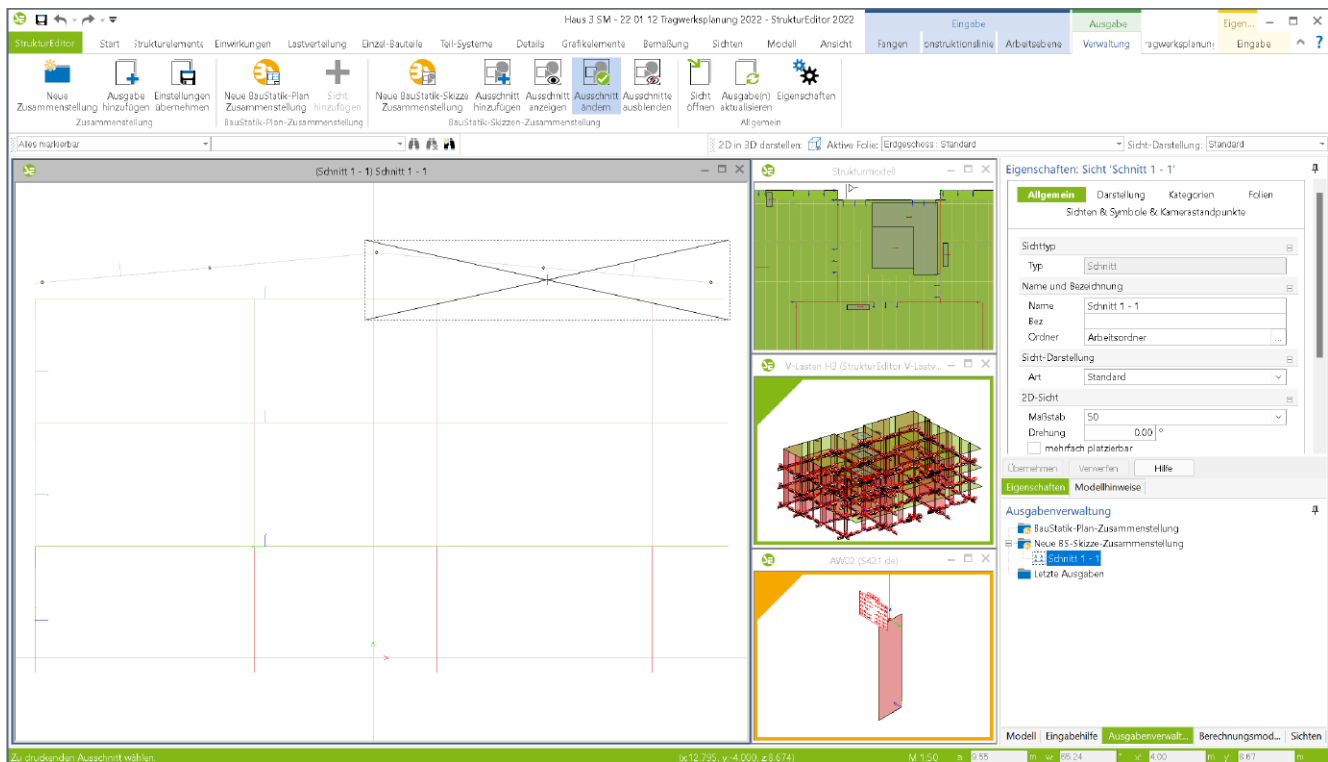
Haus 3 SM - 22 01 12 Tragwerksplanung 2022 - StrukturEditor 2022

Eingabe | Ausgabe | Eigen...

StrukturEditor | Start | Strukturelemente | Einwirkungen | Lastverteilung | Einzel-Bauteile | Teil-Systeme | Details | Grafikelemente | Bemaßung | Sichten | Modell | Ansicht | Fangen | onstruktionslinie | Arbeitsebene | Verwaltung | ragwerksplanung | Eingabe

Neue Zusammenstellung | Ausgabe hinzufügen | Einstellungen übernehmen
Zusammenstellung

Neue BauStatik-Plan Zusammenstellung | Sicht hinzufügen
BauStatik-Plan-Zusammenstellung

Neue BauStatik-Skizze Zusammenstellung | Ausschnitt hinzufügen | Ausschnitt anzeigen | Ausschnitt ändern | Ausschnitte ausblenden
BauStatik-Skizzen-Zusammenstellung

Sicht öffnen | Ausgabe(n) aktualisieren | Eigenschaften
Allgemein

Alles markierbar

2D in 3D darstellen | Aktive Folie: Erdgeschoss : Standard | Sicht-Darstellung: Standard

(Schnitt 1 - 1) Schnitt 1 - 1

Strukturmodell

V-Lasten H2 (StrukturEditor V-Lastv...

AW02 (S421.de)

Eigenschaften: Sicht 'Schnitt 1 - 1'

Allgemein | Darstellung | Kategorien | Folien
Sichten & Symbole & Kamerastandpunkte

Sichttyp
Typ | Schnitt
Name und Bezeichnung
Name | Schnitt 1 - 1
Bez |
Ordner | Arbeitsordner
Sicht-Darstellung
Art | Standard
2D-Sicht
Maßstab | 50
Drehung | 0.00 °
mehrfach platzierbar

Übernehmen | Verwerfen | Hilfe

Eigenschaften | Modellhinweise

Ausgabenverwaltung
BauStatik-Plan-Zusammenstellung
Neue BS-Skizze-Zusammenstellung
Schnitt 1 - 1
Letzte Ausgaben

Modell | Eingabehilfe | Ausgabenverwalt... | Berechnungsmod... | Sichten

Zu druckenden Ausschnitt wählen. | (x 12.795, y -4.000, z 8.674) | M 1:50 | a 9.88 | m | w 65.24 | ° | x 4.00 | m | y 8.67 | m